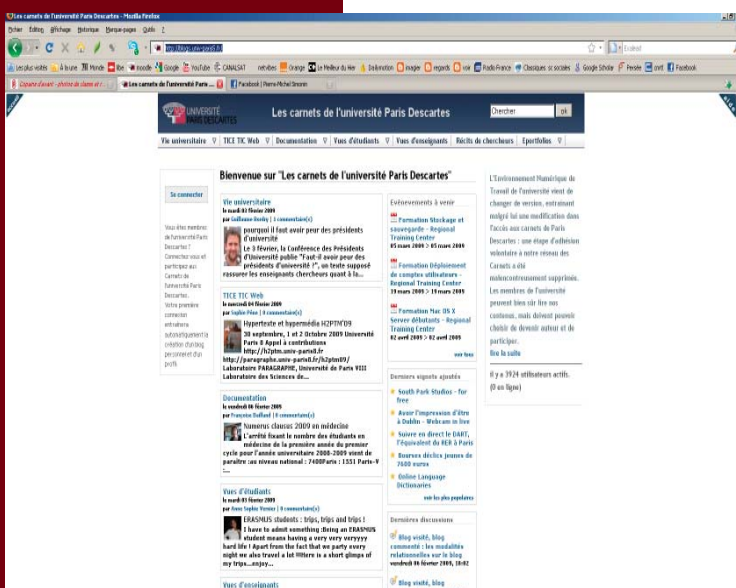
Les carnets de l'université Paris Descartes - Mozilla Firefox

Fichier Édition Affichage Historique Marque-pages Outils ?

http://blogs.univ-paris5.fr/

Les plus visités À la une Monde Google YouTube CANALSAT Orange Le Meilleur du Web Dailymotion images regards Radio France Google Scholar Facebook

Les carnets de l'université Paris ... | Facebook | Pierre-Michel Simonin

UNIVERSITÉ PARIS DESCARTES

Les carnets de l'université Paris Descartes

Chercher ok

Vie universitaire | TICE TIC Web | Documentation | Vues d'étudiants | Vues d'enseignants | Récits de chercheurs | Eportfolios

Se connecter

Vous êtes membres de l'université Paris Descartes ? Connectez vous et participez aux Carnets de l'université Paris Descartes. Votre première connexion entraînera automatiquement la création d'un blog personnel d'un profil.

Bienvenue sur "Les carnets de l'université Paris Descartes"

Vie universitaire
Le mardi 02 février 2009
par Guillaume Bouley | 1 commentaire(s)
pourquoi il faut avoir peur des présidents d'université
Le 3 février, la Conférence des Présidents d'Université publie "Faut-il avoir peur des présidents d'université ?", un texte supposé rassurer les enseignants chercheurs quant à la...

TICE TIC Web
Le mercredi 04 février 2009
par Sophie Pène | 0 commentaire(s)
Hypertexte et hypermédia H2PTM'09
30 septembre, 1 et 2 Octobre 2009 Université Paris 8 Appel à contributions http://h2ptm.univ-paris8.fr http://paragraphe.univ-paris8.fr/h2ptm09/ Laboratoire PARAGRAPHE, Université de Paris VIII Laboratoire des Sciences de...

Documentation
Le vendredi 06 février 2009
par François Dufford | 0 commentaire(s)
Numerus clausus 2009 en médecine
L'arrêté fixant le nombre des étudiants en médecine de la première année du premier cycle pour l'année universitaire 2008-2009 vient de paraître (au niveau national : 7400Paris : 1351 Paris-V ...

Vues d'étudiants
Le mardi 03 février 2009
par Anne Sophie Vernier | 0 commentaire(s)
ERASMUS students : trips, trips and trips !
I have to admit something :Being an ERASMUS student means having a very very veryyyy hard life ! Apart from the fact that we party every night we also travel a lot !Here is a short glimps of my trips...enjoy...

Vues d'enseignants

Événements à venir
Formation Stockage et sauvegarde - Regional Training Center
05 mars 2009 > 05 mars 2009
Formation Déploiement de comptes utilisateurs - Regional Training Center
19 mars 2009 > 19 mars 2009
Formation Mac OS X Server débutants - Regional Training Center
02 avril 2009 > 02 avril 2009
voir tous

Derniers signets ajoutés
South Park Studios - for free
Avoir l'impression d'être à Dublin - Webcam en live
Suivre en direct le DART, l'équivalent du RER à Paris
Bourses déclics jeunes de 7600 euros
Online Language Dictionaries
voir les plus populaires

Dernières discussions
Blog visité, blog commenté : les modalités relationnelles sur le blog
vendredi 06 février 2009, 18:02
Blog visité, blog

L'Environnement Numérique de Travail de l'université vient de changer de version, entraînant malgré lui une modification dans l'accès aux carnets de Paris Descartes : une étape d'adhésion volontaire à notre réseau des Carnets a été malencontreusement supprimée. Les membres de l'université peuvent bien sûr lire nos contenus, mais doivent pouvoir choisir de devenir auteur et de participer.
lire la suite

Il y a 3924 utilisateurs actifs. (0 en ligne)